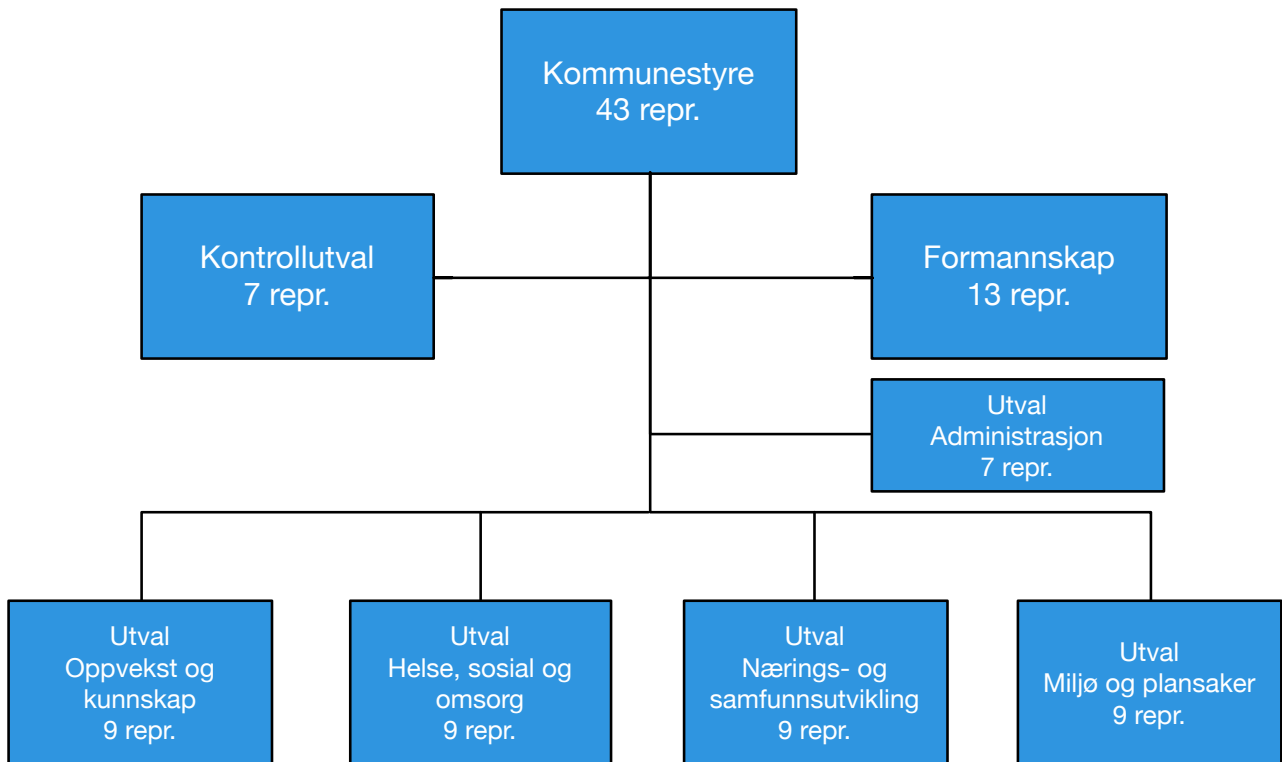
Kommunestyre
43 repr.

Kontrollutval
7 repr.

Formannskap
13 repr.

Utval
Administrasjon
7 repr.

Utval
Oppvekst og kunnskap
9 repr.

Utval
Helse, sosial og omsorg
9 repr.

Utval
Nærings- og samfunnsutvikling
9 repr.

Utval
Miljø og plansaker
9 repr.